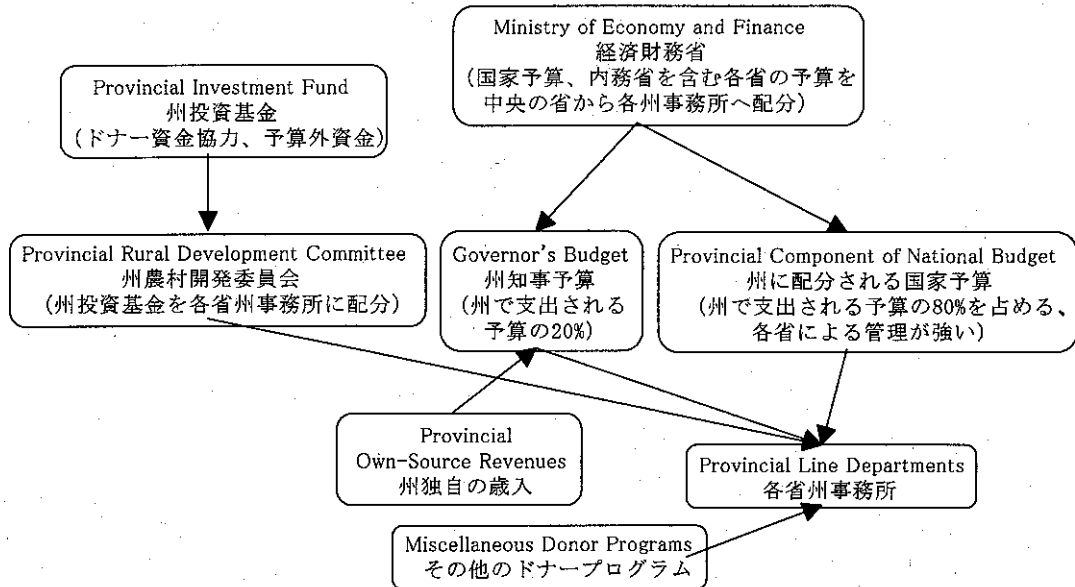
Ministry of Economy and Finance
経済財務省
（国家予算、内務省を含む各省の予算を中央の省から各州事務所へ配分）

Provincial Investment Fund
州投資基金
（ドナー資金協力、予算外資金）

Provincial Rural Development Committee
州農村開発委員会
（州投資基金を各省州事務所に配分）

Governor's Budget
州知事予算
（州で支出される予算の20%）

Provincial Component of National Budget
州に配分される国家予算
（州で支出される予算の80%を占める、各省による管理が強い）

Provincial Own-Source Revenues
州独自の歳入

Provincial Line Departments
各省州事務所

Miscellaneous Donor Programs
その他のドナープログラム